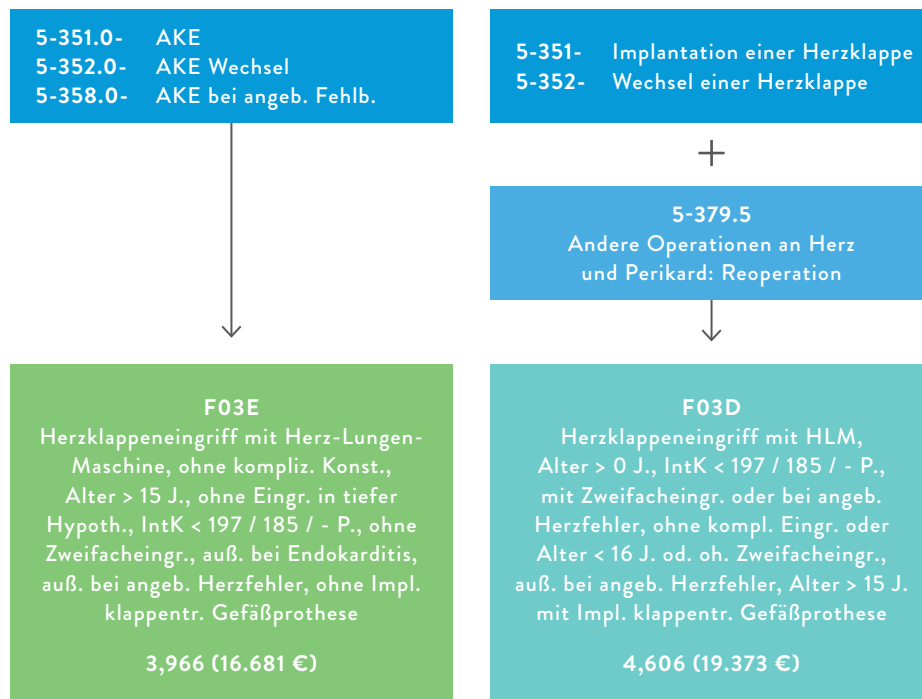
5-351.0- AKE
5-352.0- AKE Wechsel
5-358.0- AKE bei angeb. Fehlb.

5-351- Implantation einer Herzklappe
5-352- Wechsel einer Herzklappe

+

5-379.5
Andere Operationen an Herz und Perikard: Reoperation

F03E
Herzklappeneingriff mit Herz-Lungen-Maschine, ohne kompliz. Konst., Alter > 15 J., ohne Eingr. in tiefer Hypoth., IntK < 197 / 185 / - P., ohne Zweifacheingr., auß. bei Endokarditis, auß. bei angeb. Herzfehler, ohne Impl. klappentr. Gefäßprothese

3,966 (16.681 €)

F03D
Herzklappeneingriff mit HLM, Alter > 0 J., IntK < 197 / 185 / - P., mit Zweifacheingr. oder bei angeb. Herzfehler, ohne kompl. Eingr. oder Alter < 16 J. od. oh. Zweifacheingr., auß. bei angeb. Herzfehler, Alter > 15 J. mit Impl. klappentr. Gefäßprothese

4,606 (19.373 €)